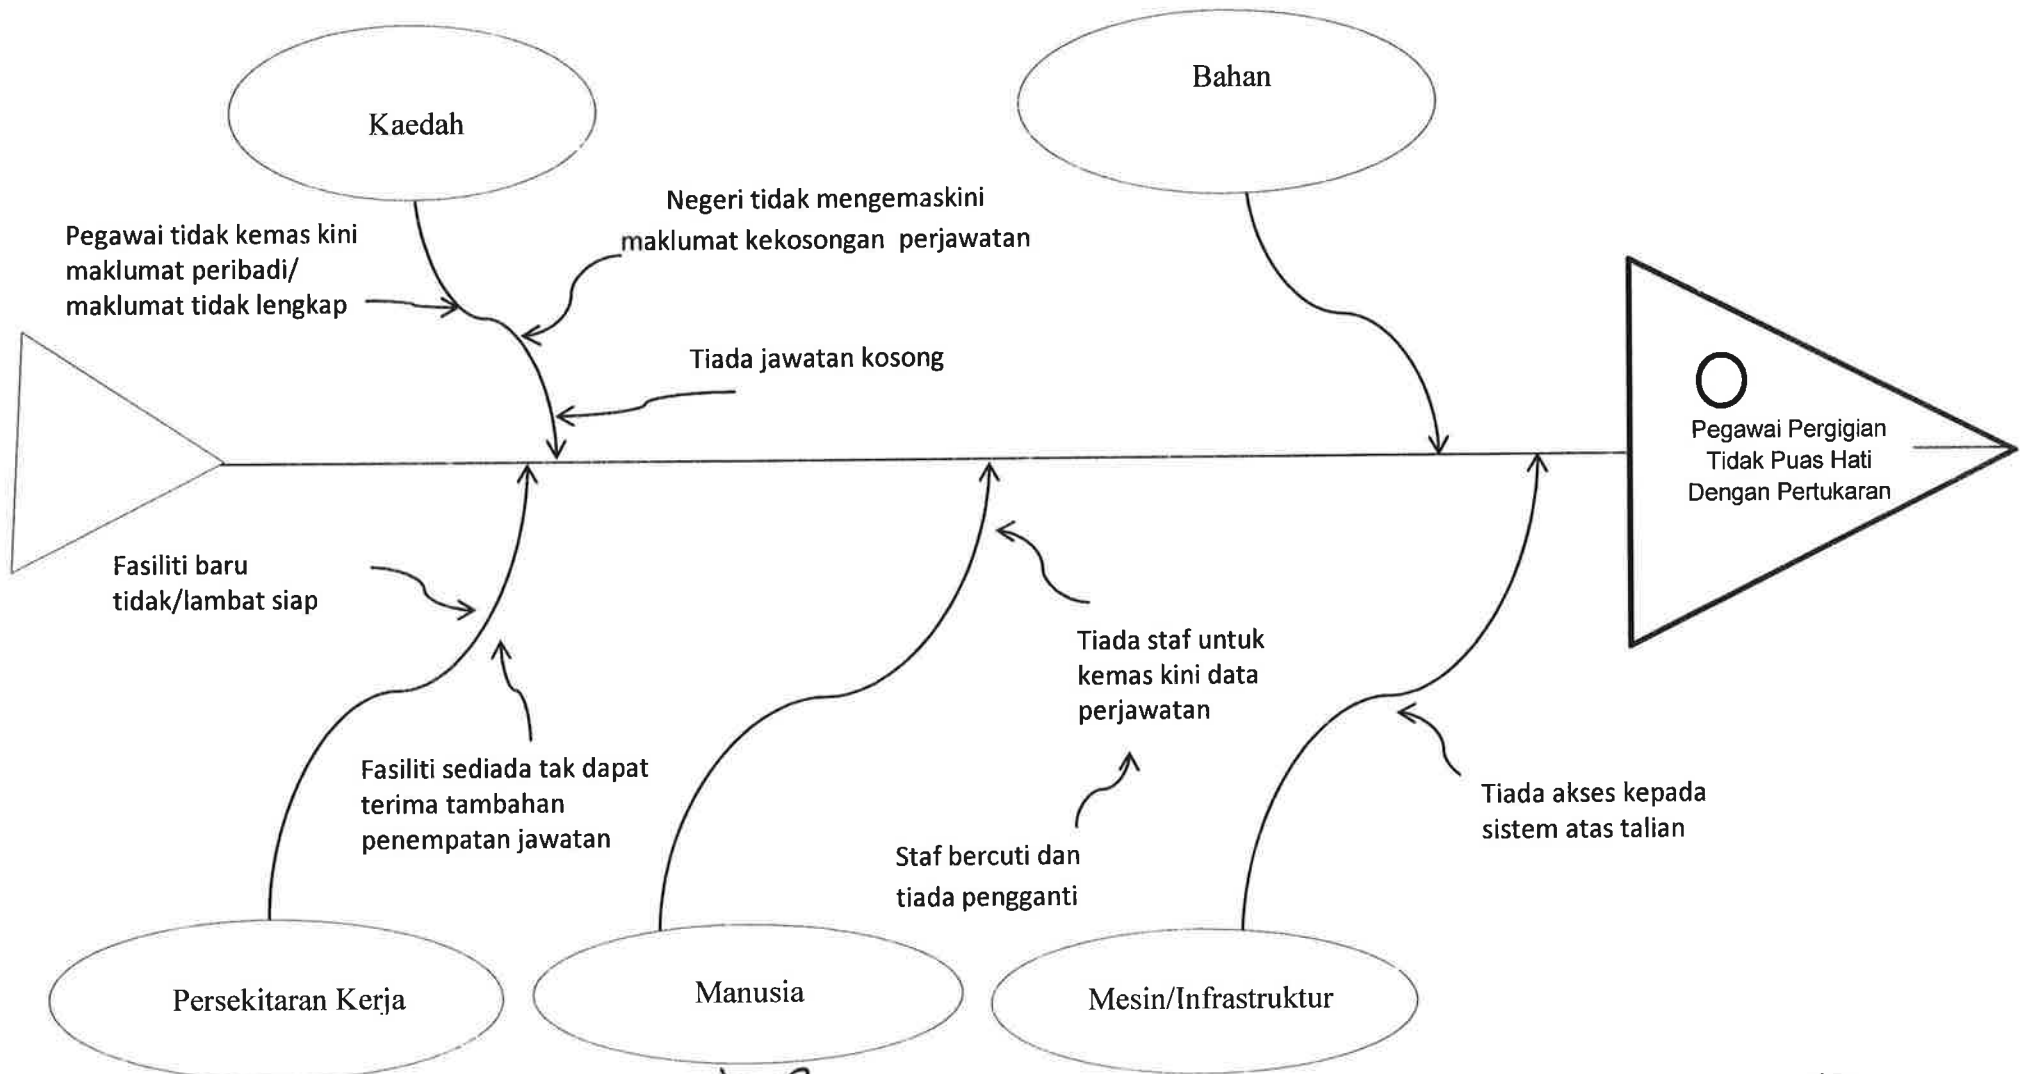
Kaedah

Bahan

Negeri tidak mengemaskini maklumat kekosongan perjawatan

Pegawai tidak kemas kini maklumat peribadi/ maklumat tidak lengkap

Tiada jawatan kosong

Pegawai Pergigian Tidak Puas Hati Dengan Pertukaran

Fasiliti baru tidak/lambat siap

Tiada staf untuk kemas kini data perjawatan

Fasiliti sediada tak dapat terima tambahan penempatan jawatan

Tiada akses kepada sistem atas talian

Staf bercuti dan tiada pengganti

Persekitaran Kerja

Manusia

Mesin/Infrastruktur